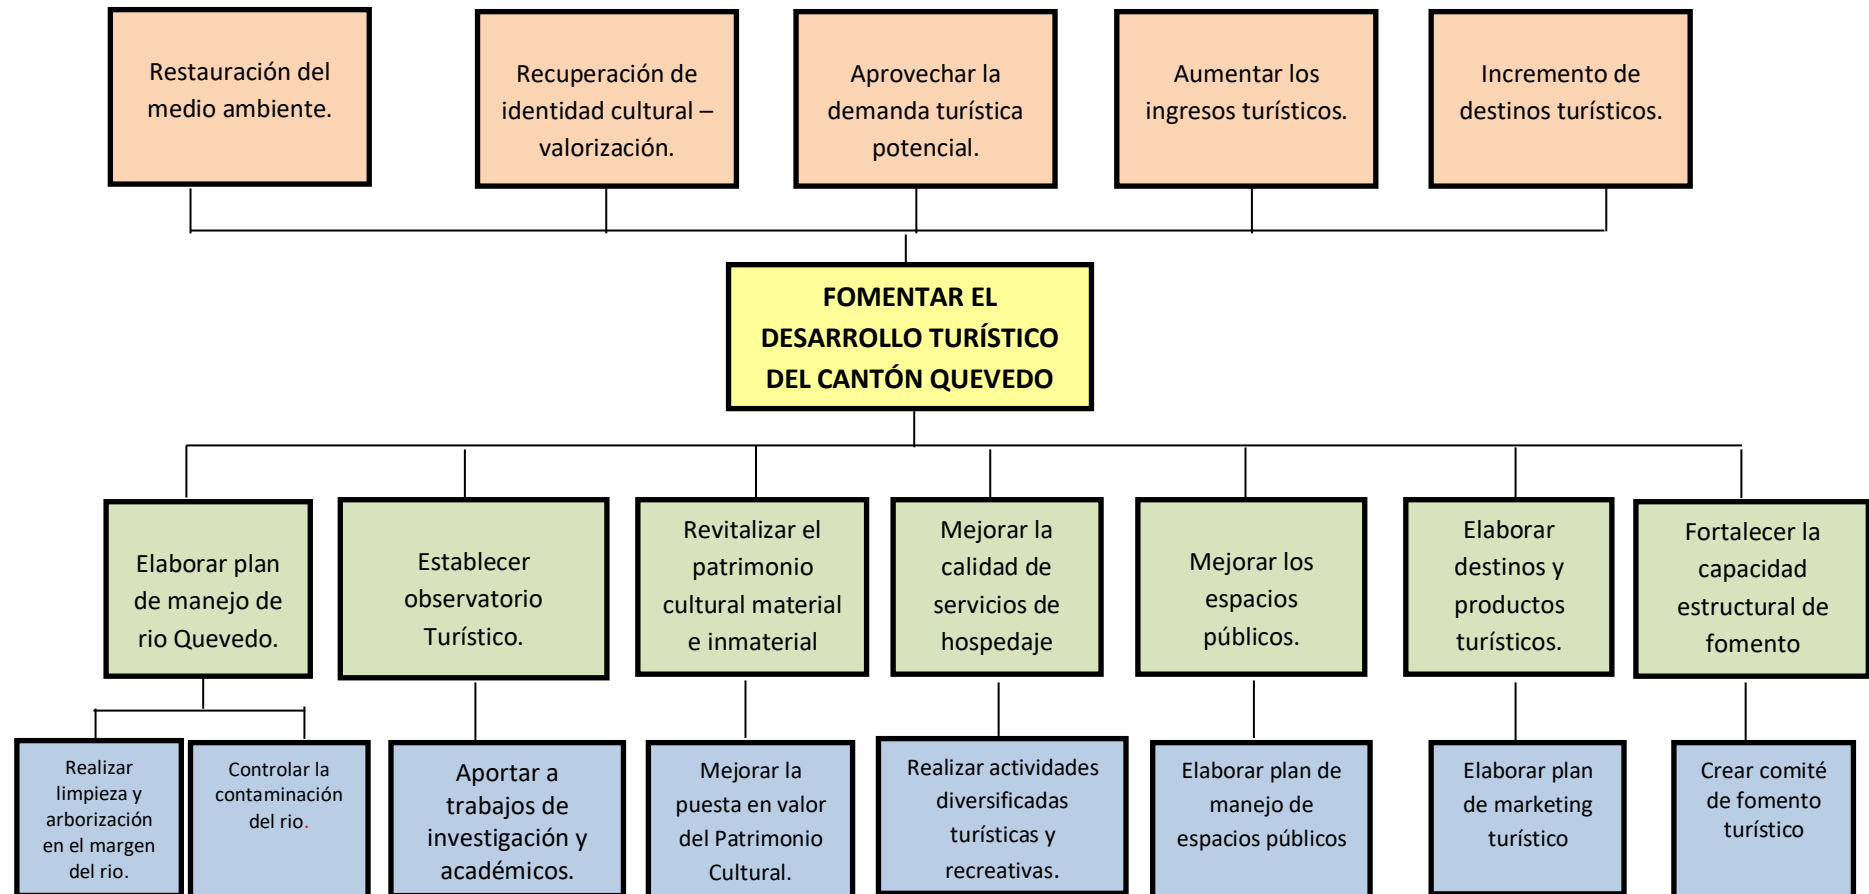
Restauración del medio ambiente.

Recuperación de identidad cultural – valorización.

Aprovechar la demanda turística potencial.

Aumentar los ingresos turísticos.

Incremento de destinos turísticos.

FOMENTAR EL DESARROLLO TURÍSTICO DEL CANTÓN QUEVEDO

Elaborar plan de manejo de rio Quevedo.

Establecer observatorio Turístico.

Revitalizar el patrimonio cultural material e inmaterial

Mejorar la calidad de servicios de hospedaje

Mejorar los espacios públicos.

Elaborar destinos y productos turísticos.

Fortalecer la capacidad estructural de fomento

Realizar limpieza y arborización en el margen del rio.

Controlar la contaminación del rio.

Aportar a trabajos de investigación y académicos.

Mejorar la puesta en valor del Patrimonio Cultural.

Realizar actividades diversificadas turísticas y recreativas.

Elaborar plan de manejo de espacios públicos

Elaborar plan de marketing turístico

Crear comité de fomento turístico